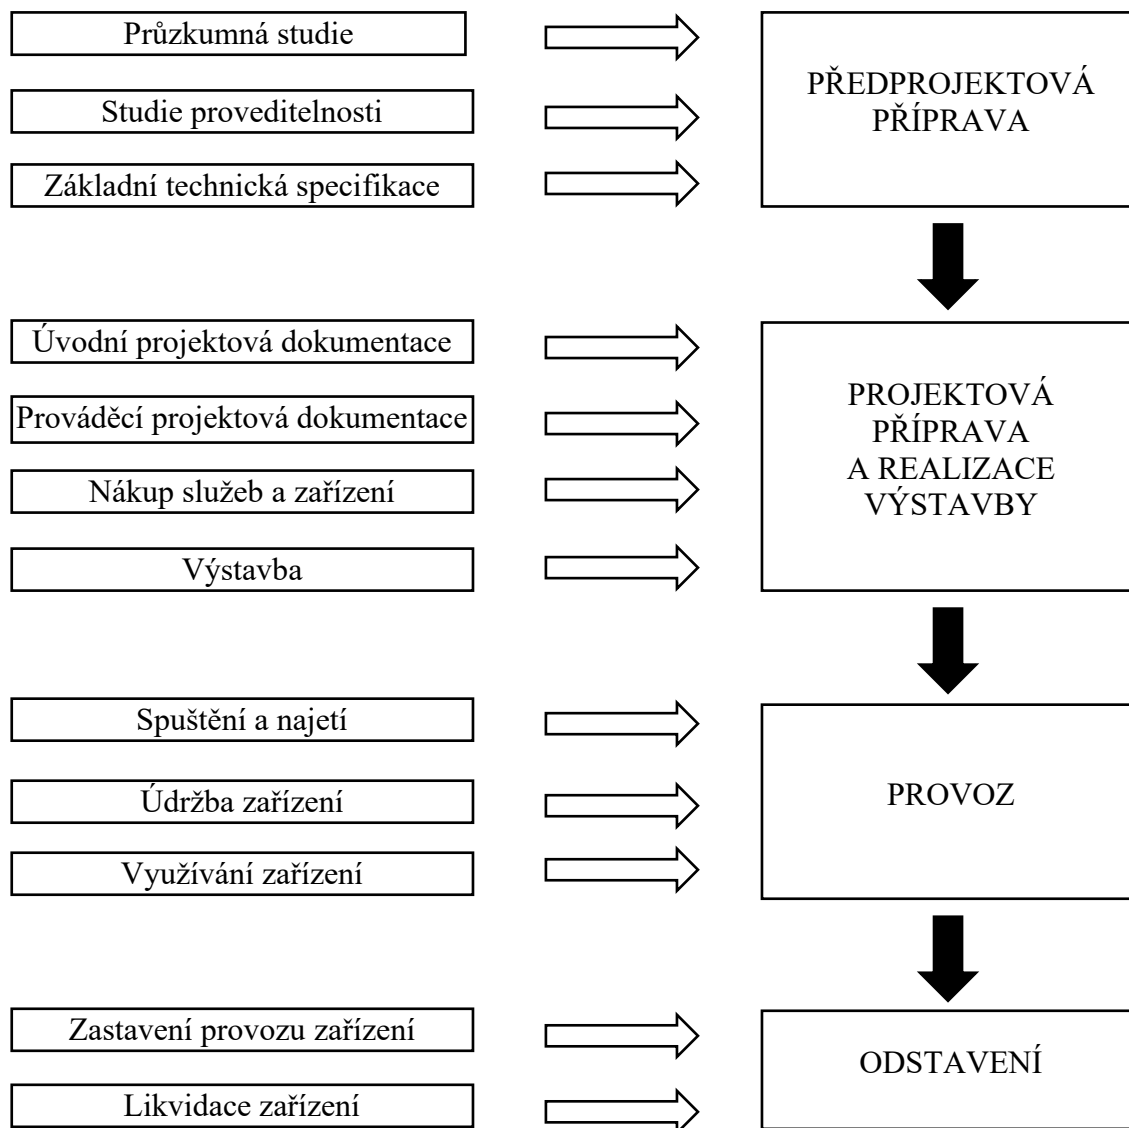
Průzkumná studie

Studie proveditelnosti

Základní technická specifikace

PŘEDPROJEKTOVÁ PŘÍPRAVA

Úvodní projektová dokumentace

Prováděcí projektová dokumentace

Nákup služeb a zařízení

Výstavba

PROJEKTOVÁ PŘÍPRAVA A REALIZACE VÝSTAVBY

Spuštění a najetí

Údržba zařízení

Využívání zařízení

PROVOZ

Zastavení provozu zařízení

Likvidace zařízení

ODSTAVENÍ